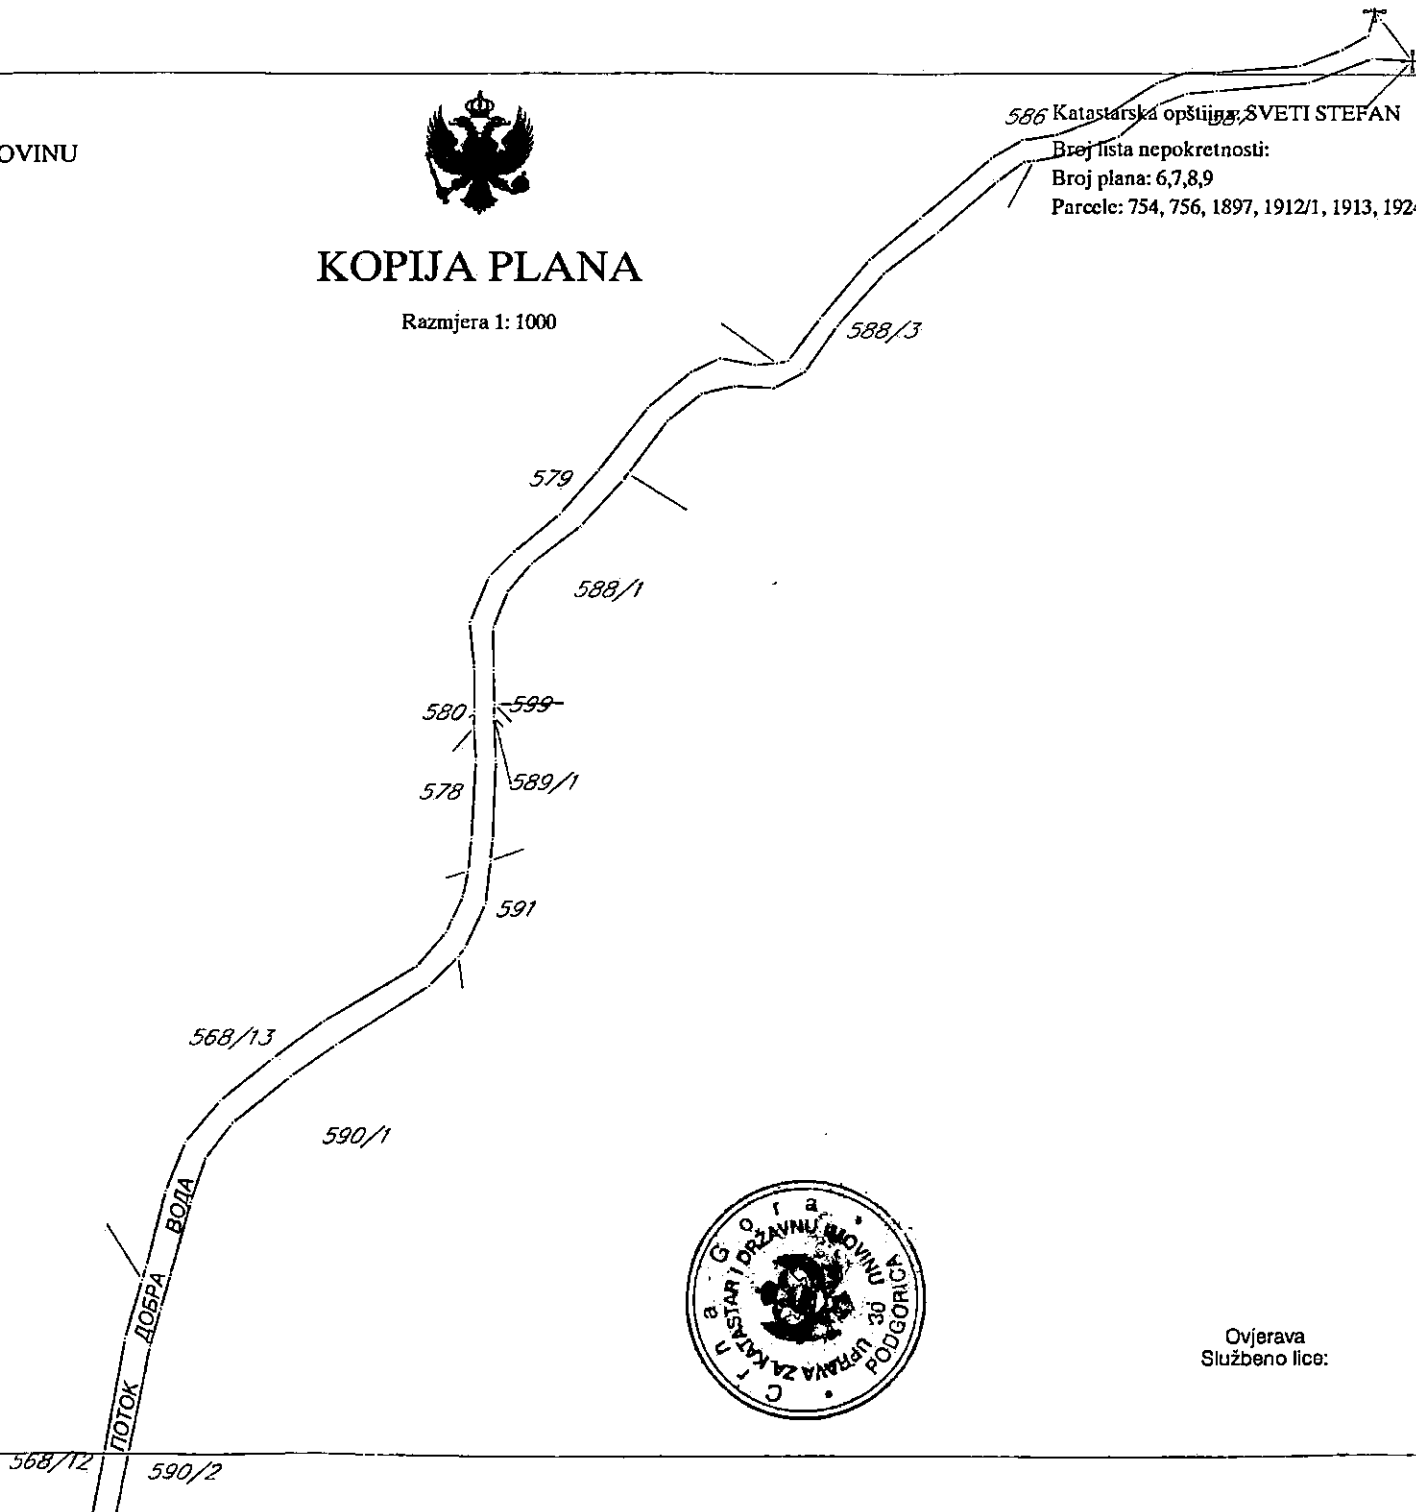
OVINU

KOPIJA PLANA

Razmjera 1: 1000

586 Katastarska opština: SVETI STEFAN
Broj lista nepokretnosti:
Broj plana: 6,7,8,9
Parcele: 754, 756, 1897, 1912/1, 1913, 192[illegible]

588/3

579

588/1

580

599

578

589/1

591

568/13

590/1

ПОТОК ДОБРА ВОДА

Crna Gora
UPRAVA ZA KATASTAR I DRŽAVNU IMOVINU
PODGORICA
30

Ovjerava
Službeno lice:

568/12

590/2